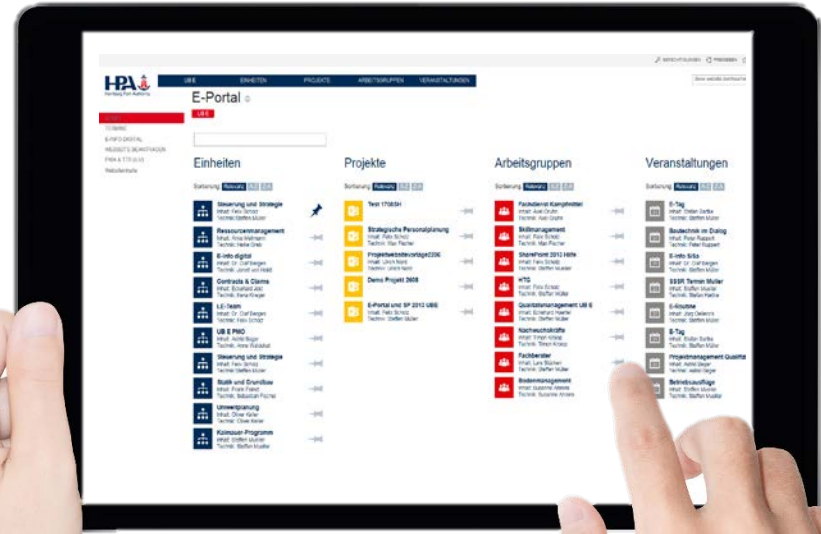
BENACHRICHTIGEN PRÜFBERICHT

HPA Hamburg Port Authority

UB E EINHEITEN PROJEKTE ARBEITSGRUPPEN VERANSTALTUNGEN

E-Portal

UB E

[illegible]
TO BRING
E-INFO DIGITAL
WEBSITE BEANTRAGEN
PMA & TTT (ILU)
Websiteinhalte

Einheiten

Sortierung: Relevanz

Steuerung und Strategie
Inhalt: Felix Scholz
Technik: Steffen Müller

Ressourcenmanagement
Inhalt: Anne Mallmann
Technik: Heike Grieb

E-Info digital
Inhalt: Dr. Olaf Bergen
Technik: Jorrit von Heldt

Contracts & Claims
Inhalt: Eckehard Abt
Technik: Nina Krieger

LE-Team
Inhalt: Dr. Olaf Bergen
Technik: Felix Scholz

UB E PMO
Inhalt: André Bager
Technik: Anne Walsdorf

Steuerung und Strategie
Inhalt: Felix Scholz
Technik: Steffen Müller

Stadt- und Grundbau
Inhalt: Frank Pabst
Technik: Sebastian Fischer

Umweltplanung
Inhalt: Oliver Kaiser
Technik: Oliver Kaiser

Kaimauer-Programm
Inhalt: Steffen Müller
Technik: Steffen Müller

Projekte

Sortierung: Relevanz

Test 170831
Strategische Personalplanung
Inhalt: Felix Scholz
Technik: Max Fischer
Projektwebsitevorlage2306
Inhalt: Ulrich Nord
Technik: Ulrich Nord
Demo Projekt 2608
E-Portal und SP 2013 UBE
Inhalt: Felix Scholz
Technik: Steffen Müller

Arbeitsgruppen

Sortierung: Relevanz

Fachdienst Kampfmittel
Inhalt: Axel Gruhn
Technik: Axel Gruhn
Skillmanagement
Inhalt: Felix Scholz
Technik: Max Fischer
SharePoint 2013 Hilfe
Inhalt: Steffen Müller
Technik: Steffen Müller
HTG
Inhalt: Felix Scholz
Technik: Steffen Müller
Qualitätsmanagement UB E
Inhalt: Eckehard Hoefer
Technik: Steffen Müller
Nachwuchskräfte
Inhalt: Timon Kröger
Technik: Timon Kröger
Fachbeirat
Inhalt: Lars Büchner
Technik: Steffen Müller
Bodenmanagement
Inhalt: Susanne Ahrens
Technik: Susanne Ahrens

Veranstaltungen

Sortierung: Relevanz

E-Tag
Inhalt: Stefan Sartke
Technik: Steffen Müller
Bautechnik im Dialog
Inhalt: Peter Ruppelt
Technik: Peter Ruppelt
E-Info Sitte
Inhalt: Steffen Müller
Technik: Steffen Müller
SSSR Termin Müller
Inhalt: Steffen Müller
Technik: Steffen Müller
E-Routine
Inhalt: Jörg Oelerich
Technik: Steffen Müller
B-Tag
Inhalt: Stefan Sartke
Technik: Steffen Müller
Projektmanagement Qualität
Inhalt: André Bager
Technik: André Bager
Betriebsausflüge
Inhalt: Steffen Müller
Technik: Steffen Müller